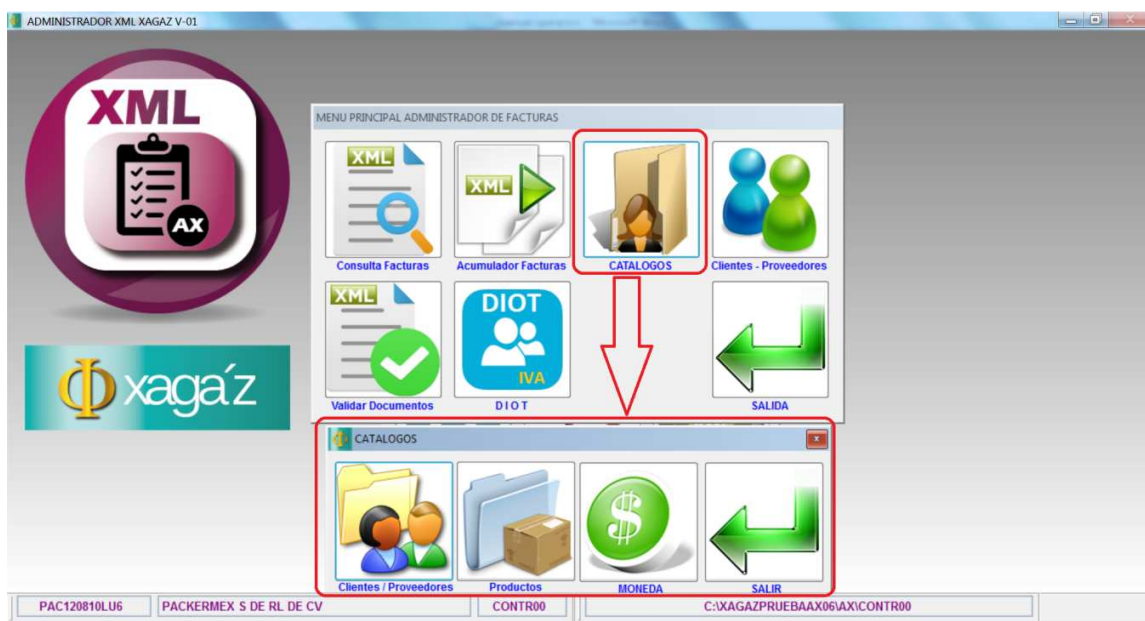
ADMINISTRADOR XML XAGAZ V-01

XML
AX

Φ xaga'z

MENU PRINCIPAL ADMINISTRADOR DE FACTURAS

XML
Consulta Facturas

XML
Acumulador Facturas

CATALOGOS

Clientes - Proveedores

XML
Validar Documentos

DIOT
IVA
D I O T

SALIDA

CATALOGOS

Clientes / Proveedores

Productos

$
MONEDA

SALIR

PAC120810LU6 | PACKERMEX S DE RL DE CV | CONTR00 | C:\XAGAZPRUEBAAX06\AX\CONTR00